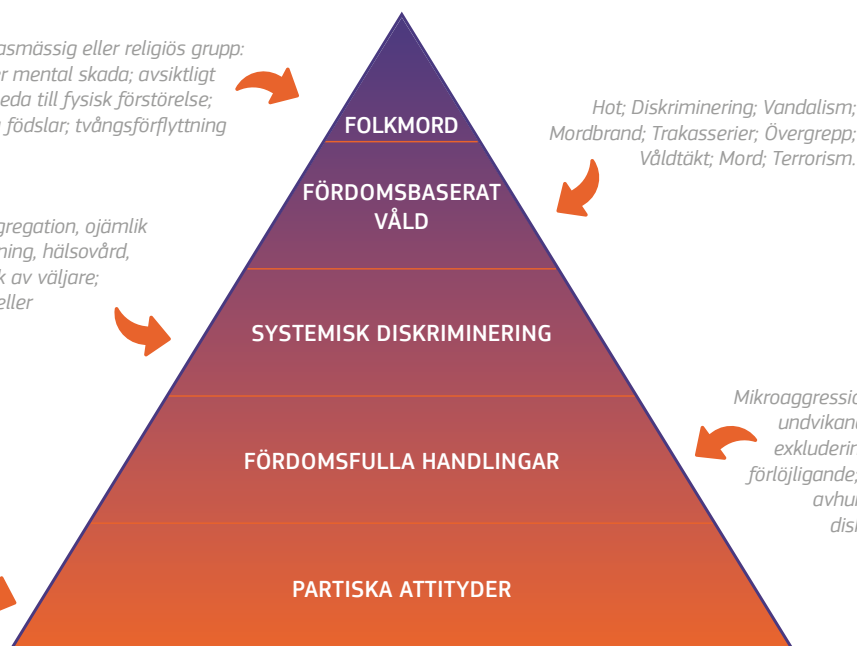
asmässig eller religiös grupp: r mental skada; avsiktligt eda till fysisk förstörelse; födslar; tvångsförflyttning

Hot; Diskriminering; Vandalism; Mordbrand; Trakasserier; Övergrepp; Våldtäkt; Mord; Terrorism.

FOLKMORD

FÖRDOMSBASERAT VÅLD

gregation, ojämlik ning, hälsovård, k av väljare; eller

SYSTEMISK DISKRIMINERING

Mikroaggressio undvikand exkluderin förlöjligande avhu dis

FÖRDOMSFULLA HANDLINGAR

PARTISKA ATTITYDER